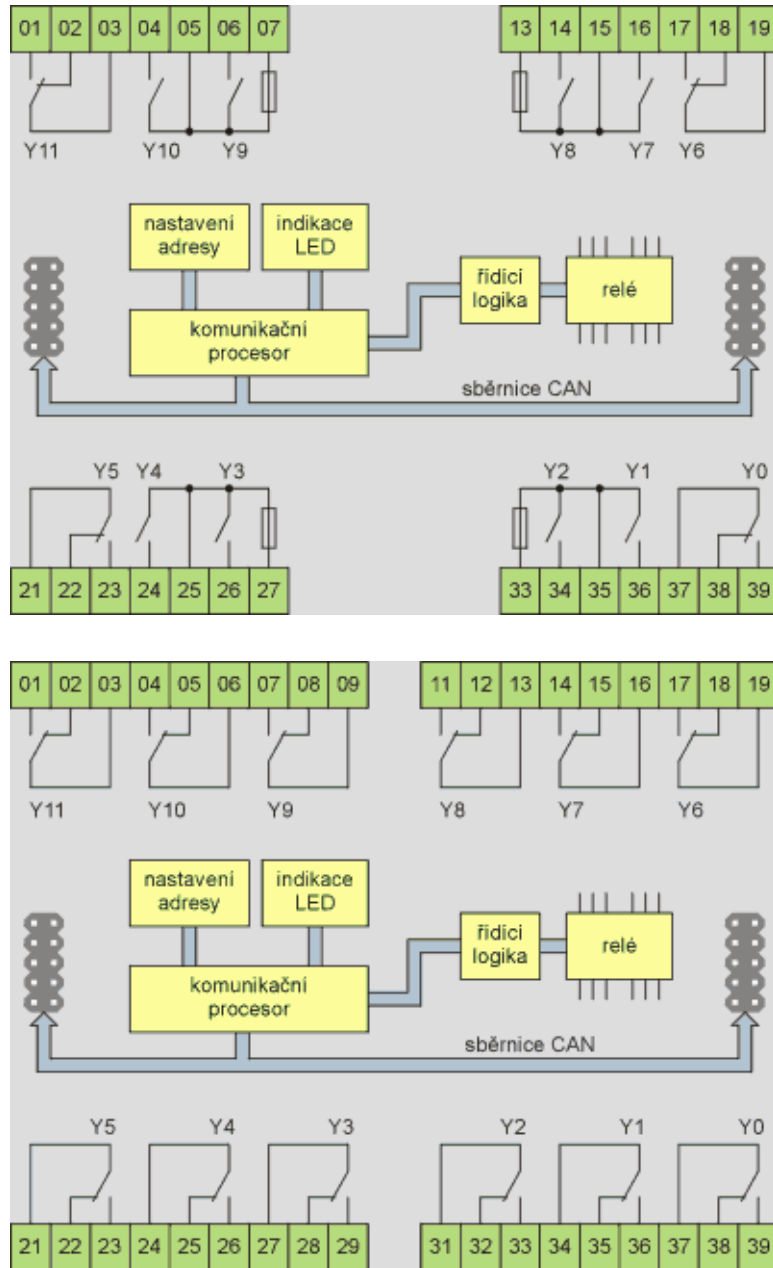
01 02 03 04 05 06 07

13 14 15 16 17 18 19

Y11 Y10 Y9

Y8 Y7 Y6

nastavení adresy

indikace LED

řídicí logika

relé

komunikační procesor

sběrnice CAN

Y5 Y4 Y3

Y2 Y1 Y0

21 22 23 24 25 26 27

33 34 35 36 37 38 39

01 02 03 04 05 06 07 08 09

11 12 13 14 15 16 17 18 19

Y11 Y10 Y9

Y8 Y7 Y6

nastavení adresy

indikace LED

řídicí logika

relé

komunikační procesor

sběrnice CAN

Y5 Y4 Y3

Y2 Y1 Y0

21 22 23 24 25 26 27 28 29

31 32 33 34 35 36 37 38 39